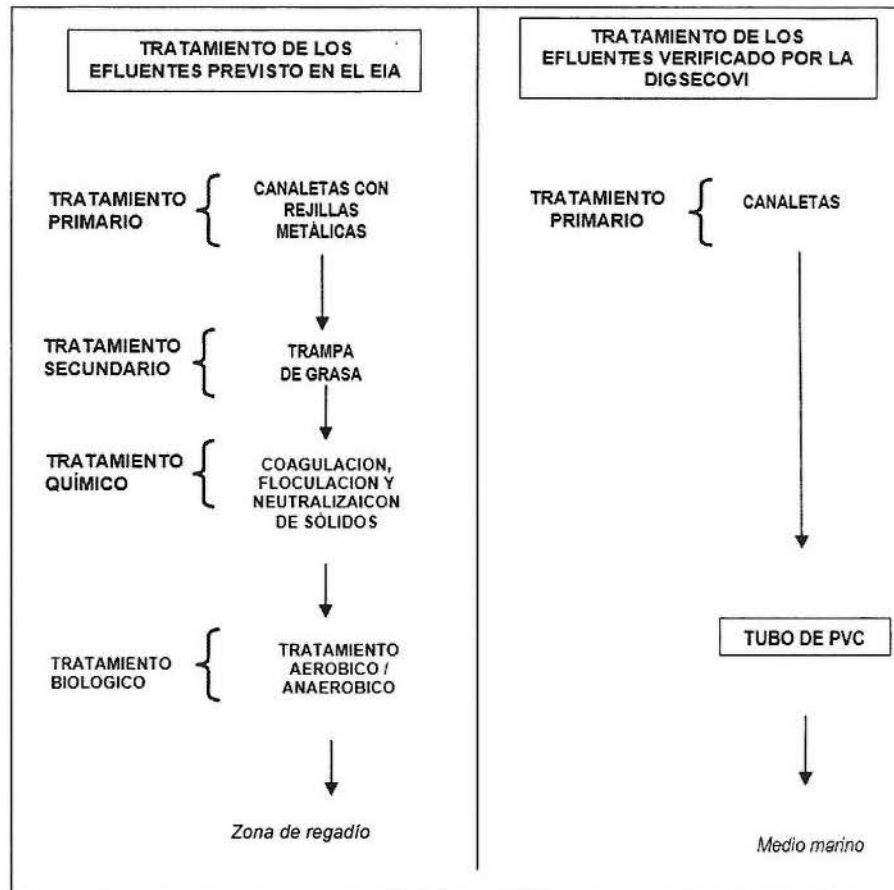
TRATAMIENTO DE LOS EFLUENTES PREVISTO EN EL EIA

TRATAMIENTO PRIMARIO
CANALETAS CON REJILLAS METÁLICAS

TRATAMIENTO SECUNDARIO
TRAMPA DE GRASA

TRATAMIENTO QUÍMICO
COAGULACION, FLOCULACION Y NEUTRALIZAICON DE SÓLIDOS

TRATAMIENTO BIOLOGICO
TRATAMIENTO AEROBICO / ANAEROBICO

Zona de regadío

TRATAMIENTO DE LOS EFLUENTES VERIFICADO POR LA DIGSECOVI

TRATAMIENTO PRIMARIO
CANALETAS

TUBO DE PVC

Medio marino